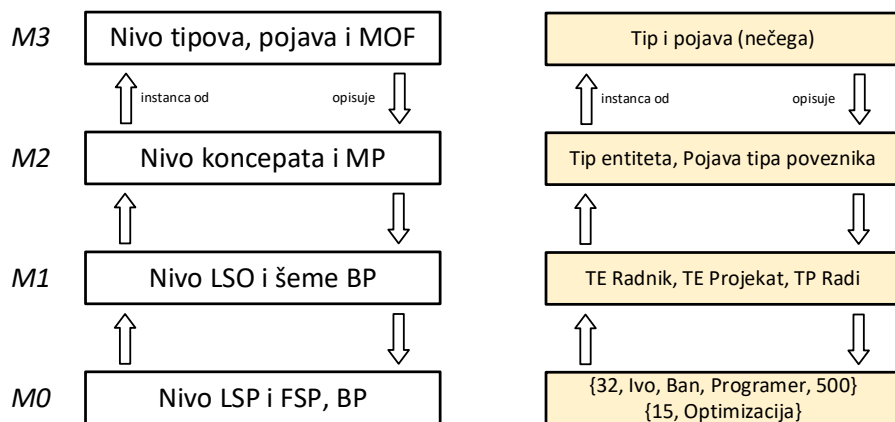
M3 Nivo tipova, pojava i MOF

instanca od

opisuje

M2 Nivo koncepata i MP

M1 Nivo LSO i šeme BP

M0 Nivo LSP i FSP, BP

Tip i pojava (nečega)

instanca od

opisuje

Tip entiteta, Pojava tipa poveznika

TE Radnik, TE Projekat, TP Radi

{32, Ivo, Ban, Programer, 500}
{15, Optimizacija}